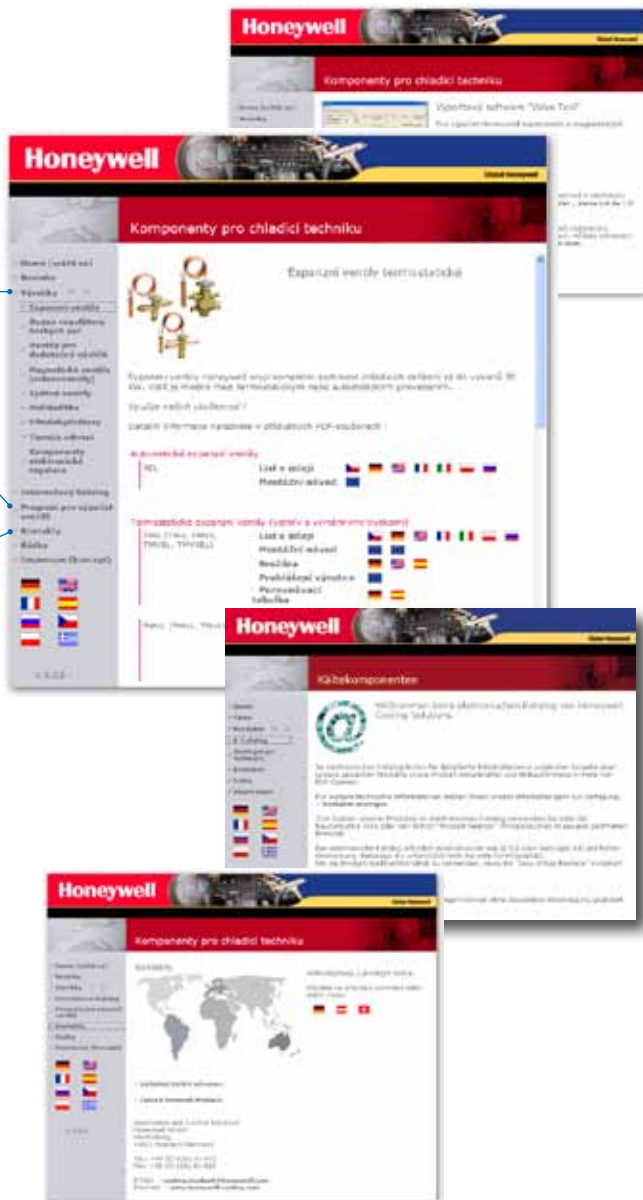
Honeywell

Komponenty pro chladicí techniku

Výpočtový software "Valve Tool"

Honeywell

Komponenty pro chladicí techniku

Home (úvod) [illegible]
Novinky
Výrobky
Expanzní ventily
Sběrače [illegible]
Ventily pro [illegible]
Magnetické ventily
Zpětné ventily
Hledítka
Filtrdehydrátory
Tlakové spínače
Komponenty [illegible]
Internetový katalog
Program pro výpočet ventilů
Kontakty
Ribbon
Impressum

Expanzní ventily termostatické

Expanzní ventily Honeywell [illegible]

Využijte našich zkušeností!

Další informace naleznete v přiložených PDF-souborech :

Automatické expanzní ventily
AEL
List s údaji
Montážní návod

Termostatické expanzní ventily (ventily s výměnnými tryskami)
TMV, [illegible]
List s údaji
Montážní návod
Brožůra
Prohlášení výrobce
Porovnávací tabulka

Honeywell

Kältekomponenten

Willkommen beim elektronischen Katalog von Honeywell Cooling Solutions

Honeywell

Komponenty pro chladicí techniku

Kontakty